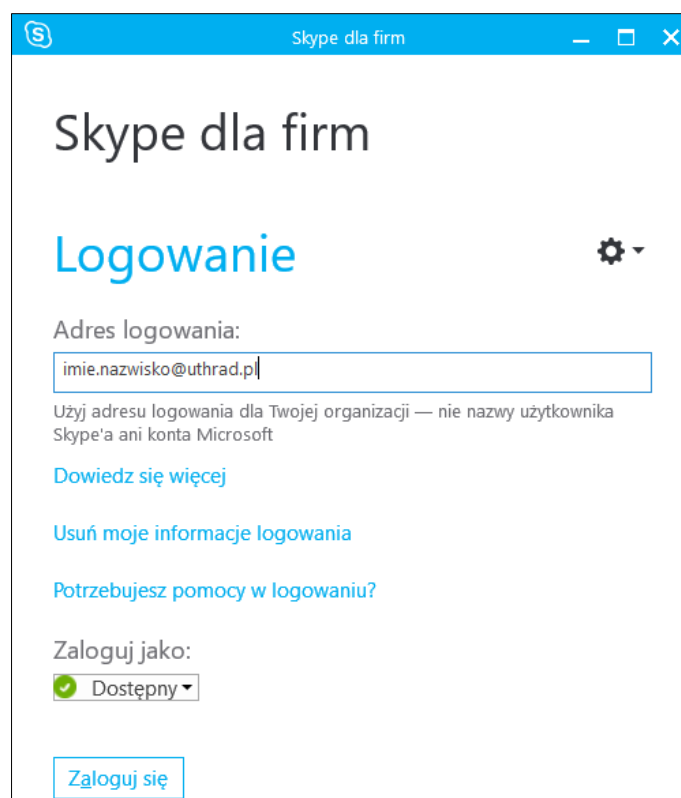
Skype dla firm

Skype dla firm

Logowanie

Adres logowania:

imie.nazwisko@uthrad.pl

Użyj adresu logowania dla Twojej organizacji — nie nazwy użytkownika Skype'a ani konta Microsoft

Dowiedz się więcej

Usuń moje informacje logowania

Potrzebujesz pomocy w logowaniu?

Zaloguj jako:

Dostępny

Zaloguj się